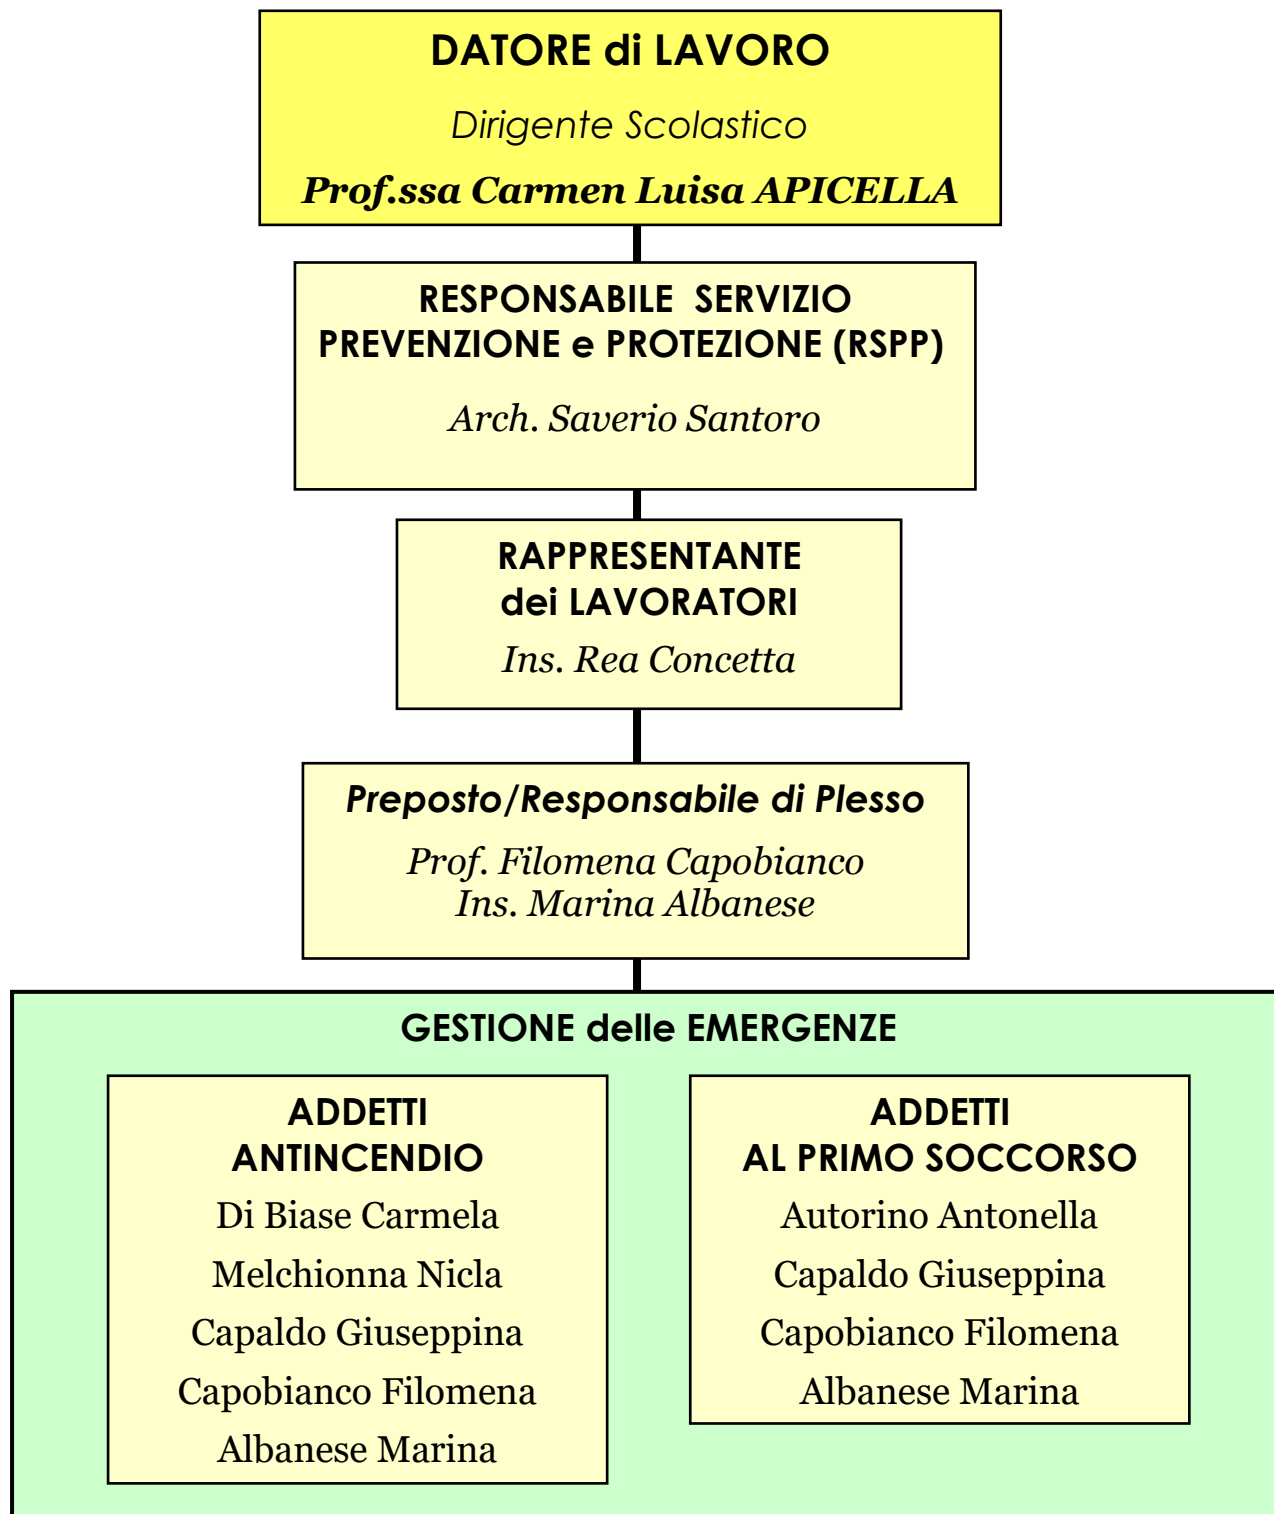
DATORE di LAVORO

Dirigente Scolastico

Prof.ssa Carmen Luisa APICELLA

RESPONSABILE SERVIZIO PREVENZIONE e PROTEZIONE (RSPP)

Arch. Saverio Santoro

RAPPRESENTANTE dei LAVORATORI

Ins. Rea Concetta

Preposto/Responsabile di Plesso

Prof. Filomena Capobianco
Ins. Marina Albanese

GESTIONE delle EMERGENZE

ADDETTI ANTINCENDIO

Di Biase Carmela

Melchionna Nicla

Capaldo Giuseppina

Capobianco Filomena

Albanese Marina

ADDETTI AL PRIMO SOCCORSO

Autorino Antonella

Capaldo Giuseppina

Capobianco Filomena

Albanese Marina